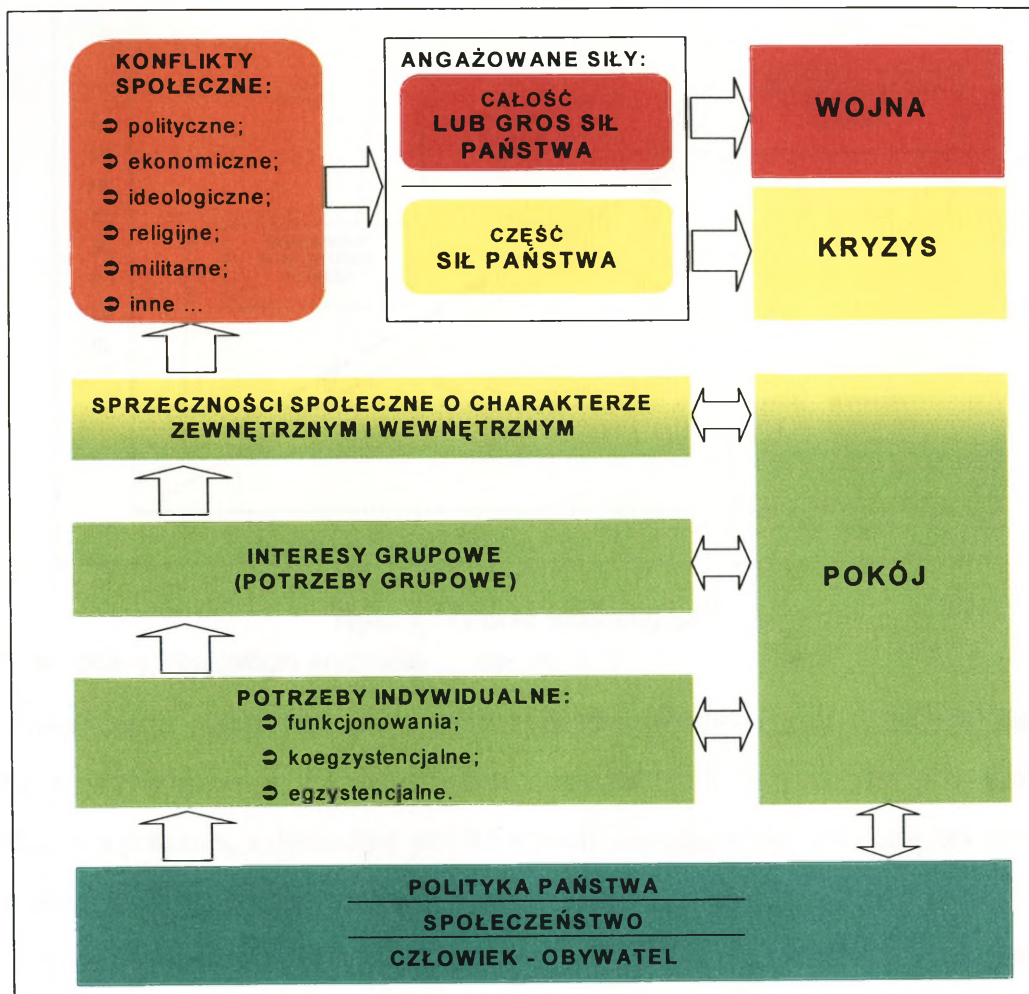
KONFLIKTY SPOŁECZNE:
polityczne;
ekonomiczne;
ideologiczne;
religijne;
militarne;
inne ...

ANGAŻOWANE SIŁY:
CAŁOŚĆ LUB GROS SIŁ PAŃSTWA
CZĘŚĆ SIŁ PAŃSTWA

WOJNA

KRYZYS

SPRZECZNOŚCI SPOŁECZNE O CHARAKTERZE ZEWNĘTRZNYM I WEWNĘTRZNYM

INTERESY GRUPOWE (POTRZEBY GRUPOWE)

POKÓJ

POTRZEBY INDYWIDUALNE:
funkcjonowania;
koegzystencjalne;
egzystencjalne.

POLITYKA PAŃSTWA
SPOŁECZEŃSTWO
CZŁOWIEK - OBYWATEL